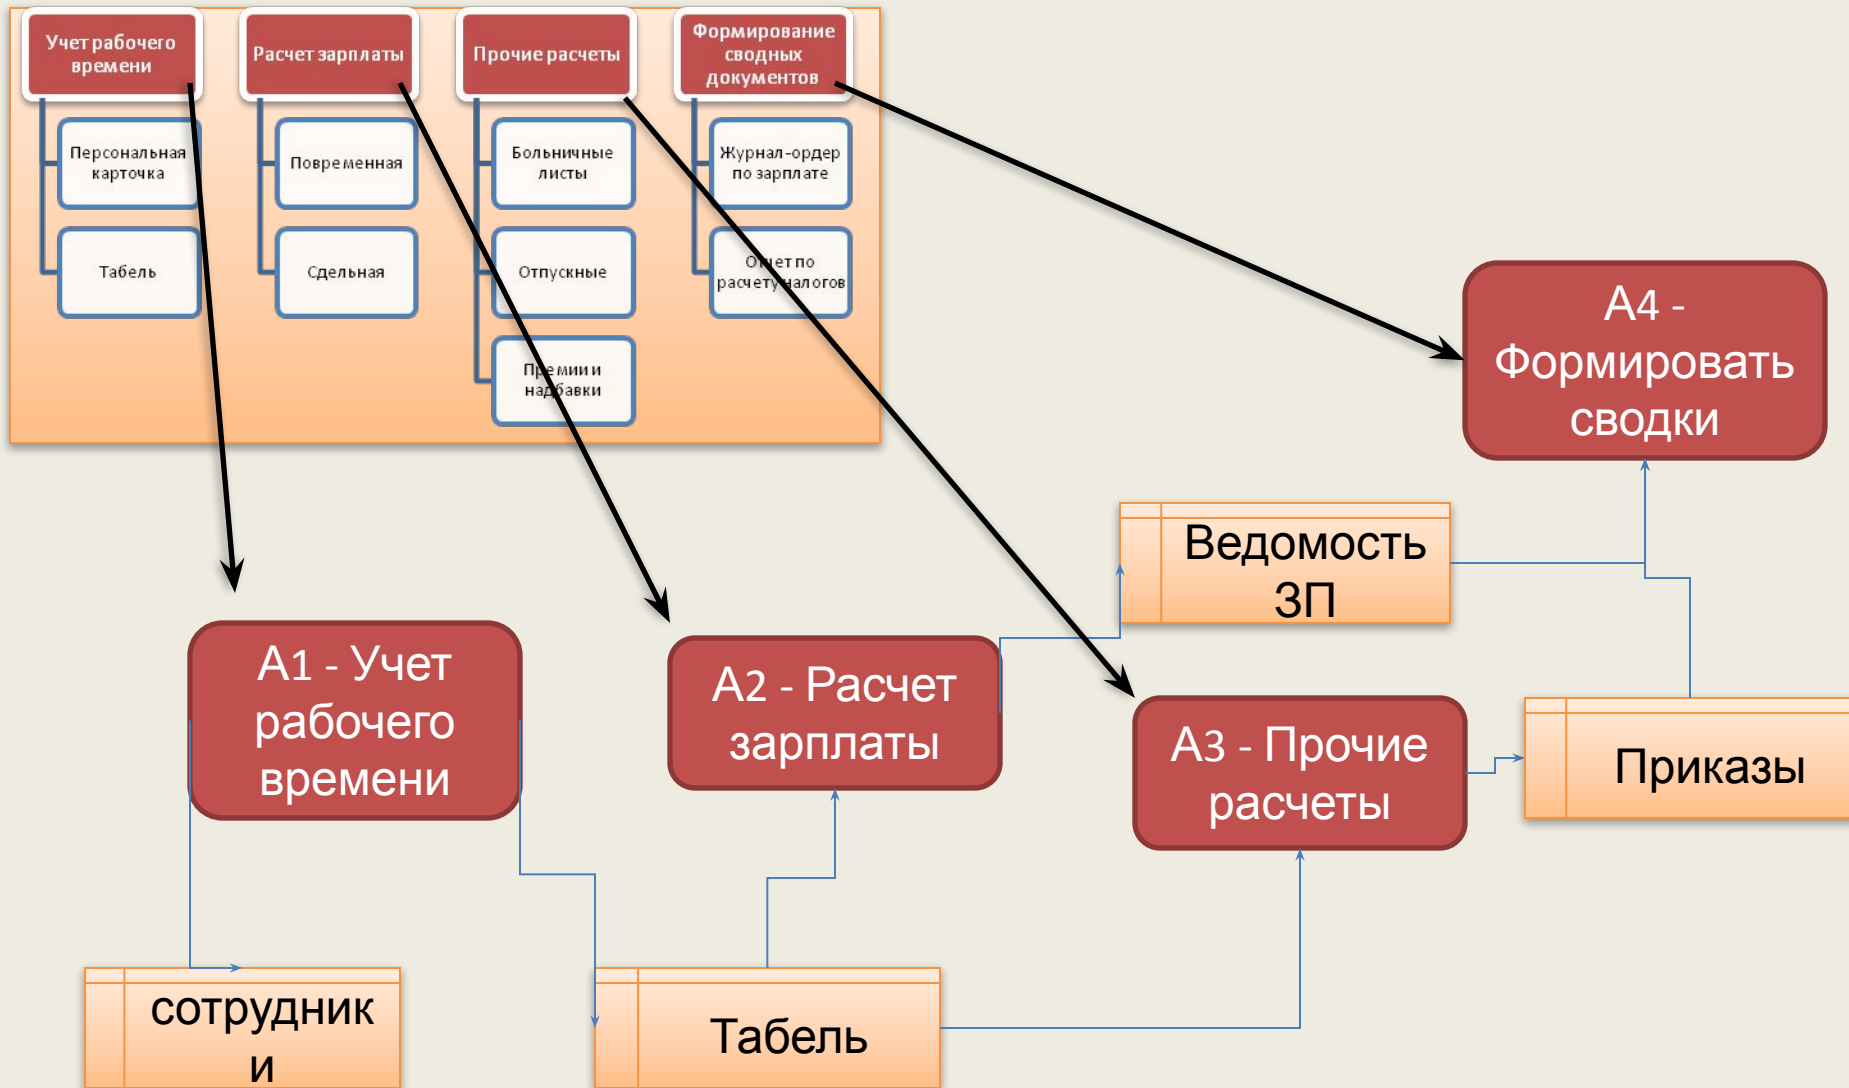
Учет рабочего времени

Персональная карточка

Табель

Расчет зарплаты

Повременная

Сдельная

Прочие расчеты

Больничные листы

Отпускные

Премии и надбавки

Формирование сводных документов

Журнал-ордер по зарплате

Отчет по расчету налогов

A4 - Формировать сводки

Ведомость ЗП

A1 - Учет рабочего времени

A2 - Расчет зарплаты

A3 - Прочие расчеты

Приказы

сотрудники

Табель